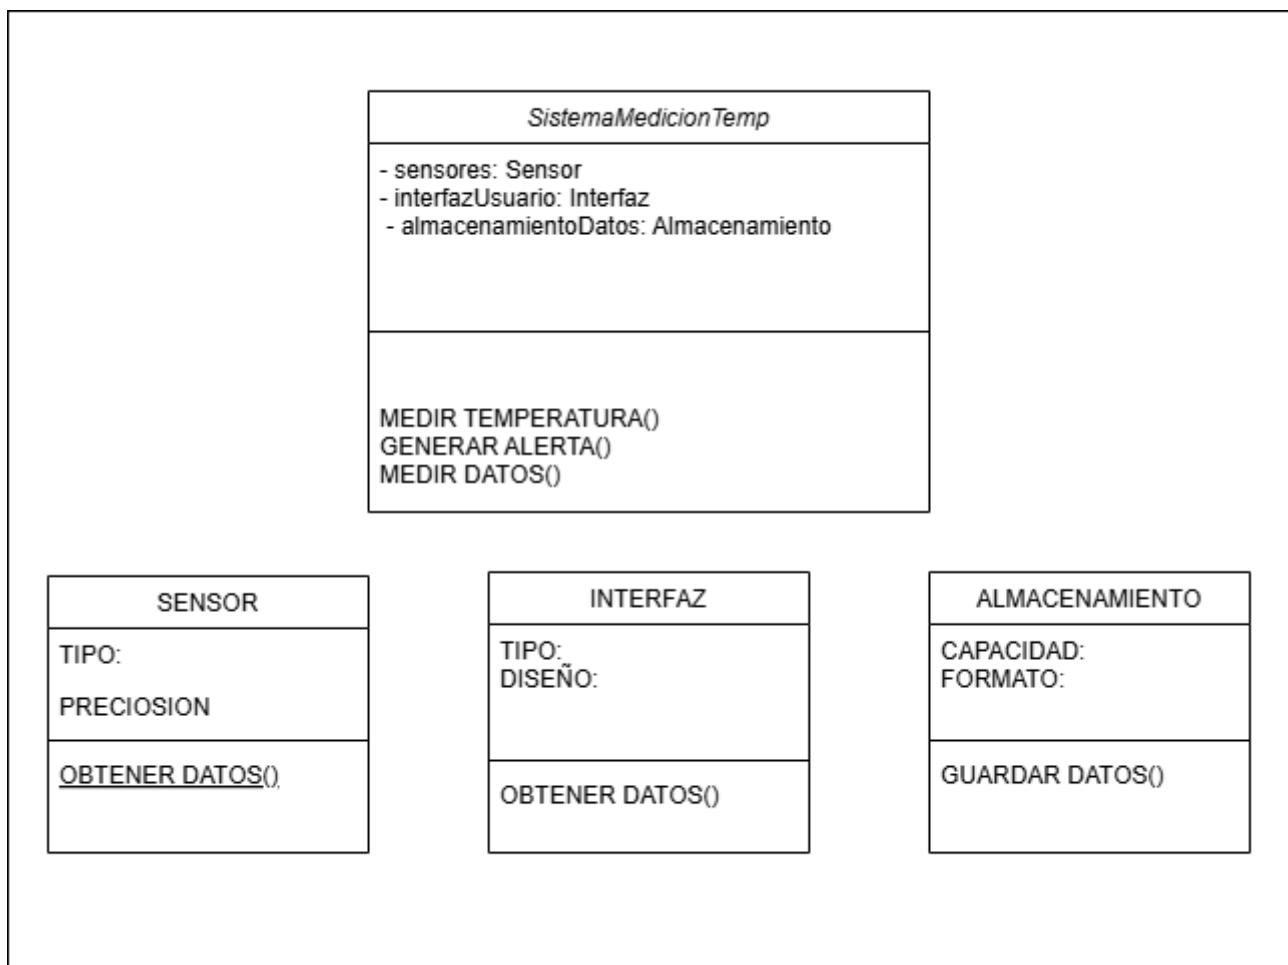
SistemaMedicionTemp

- sensores: Sensor
- interfazUsuario: Interfaz
- almacenamientoDatos: Almacenamiento

MEDIR TEMPERATURA()
GENERAR ALERTA()
MEDIR DATOS()

SENSOR

TIPO:

PRECIOSION

OBTENER DATOS()

INTERFAZ

TIPO:
DISEÑO:

OBTENER DATOS()

ALMACENAMIENTO

CAPACIDAD:
FORMATO:

GUARDAR DATOS()